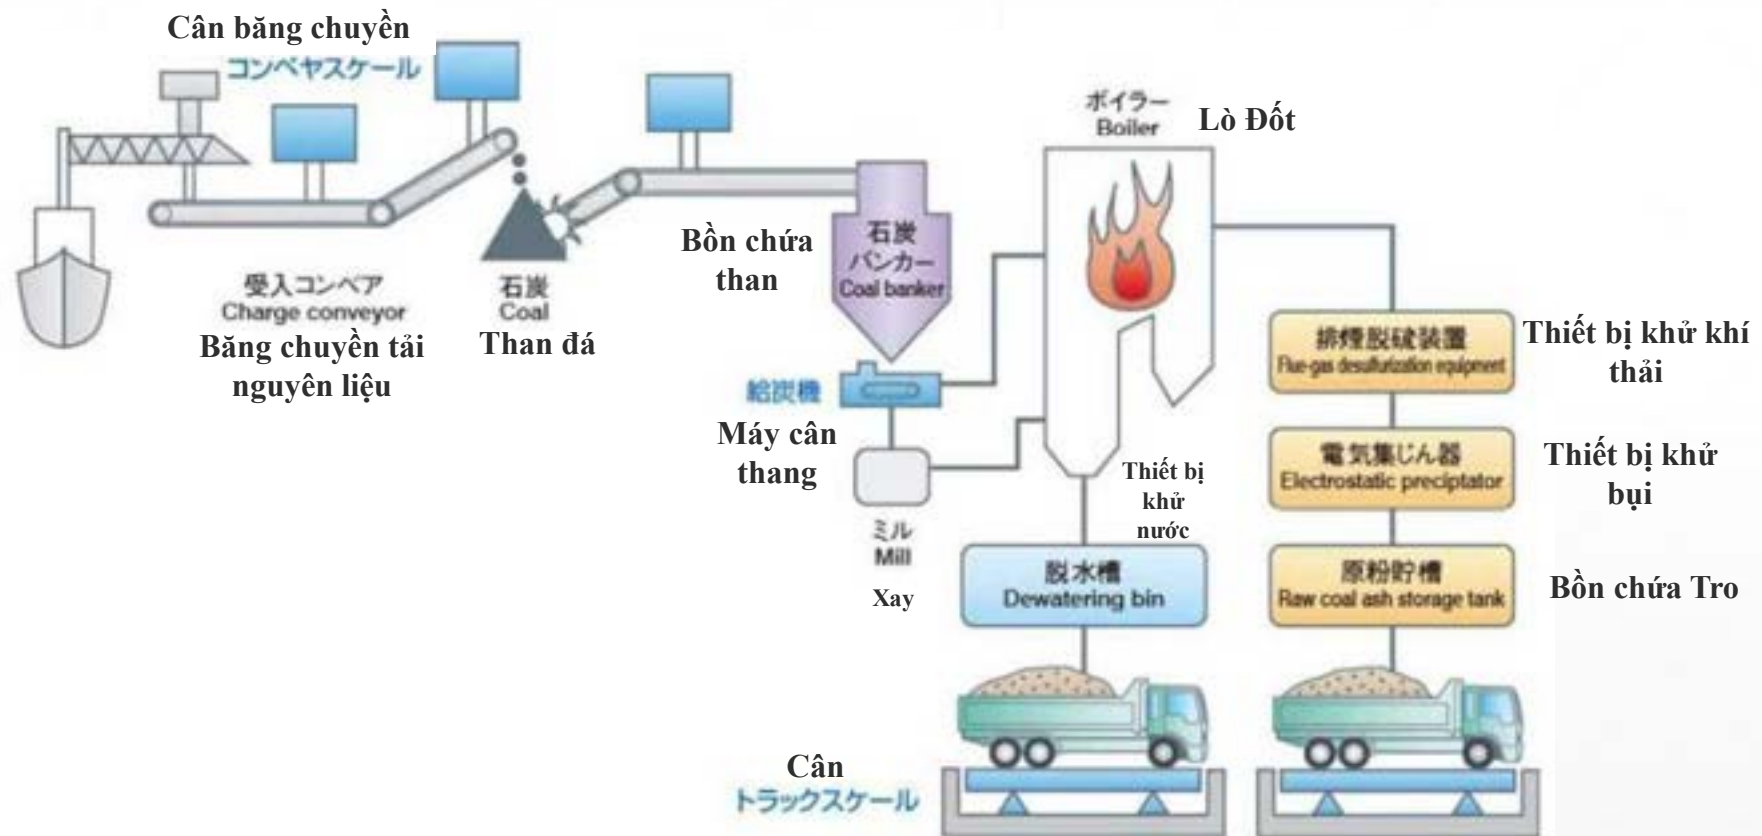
Cân băng chuyền
コンベヤスケール

受入コンベア
Charge conveyor
Băng chuyền tải nguyên liệu

石炭
Coal
Than đá

Bồn chứa than

石炭
バンカー
Coal banker

給炭機
Máy cân thang

ミル
Mill
Xay

ボイラー
Boiler
Lò Đốt

Thiết bị khử nước

脱水槽
Dewatering bin

排煙脱硫装置
Flue-gas desulfurization equipment
Thiết bị khử khí thải

電気集じん器
Electrostatic precipitator
Thiết bị khử bụi

原粉貯槽
Raw coal ash storage tank
Bồn chứa Tro

Cân
トラックスケール